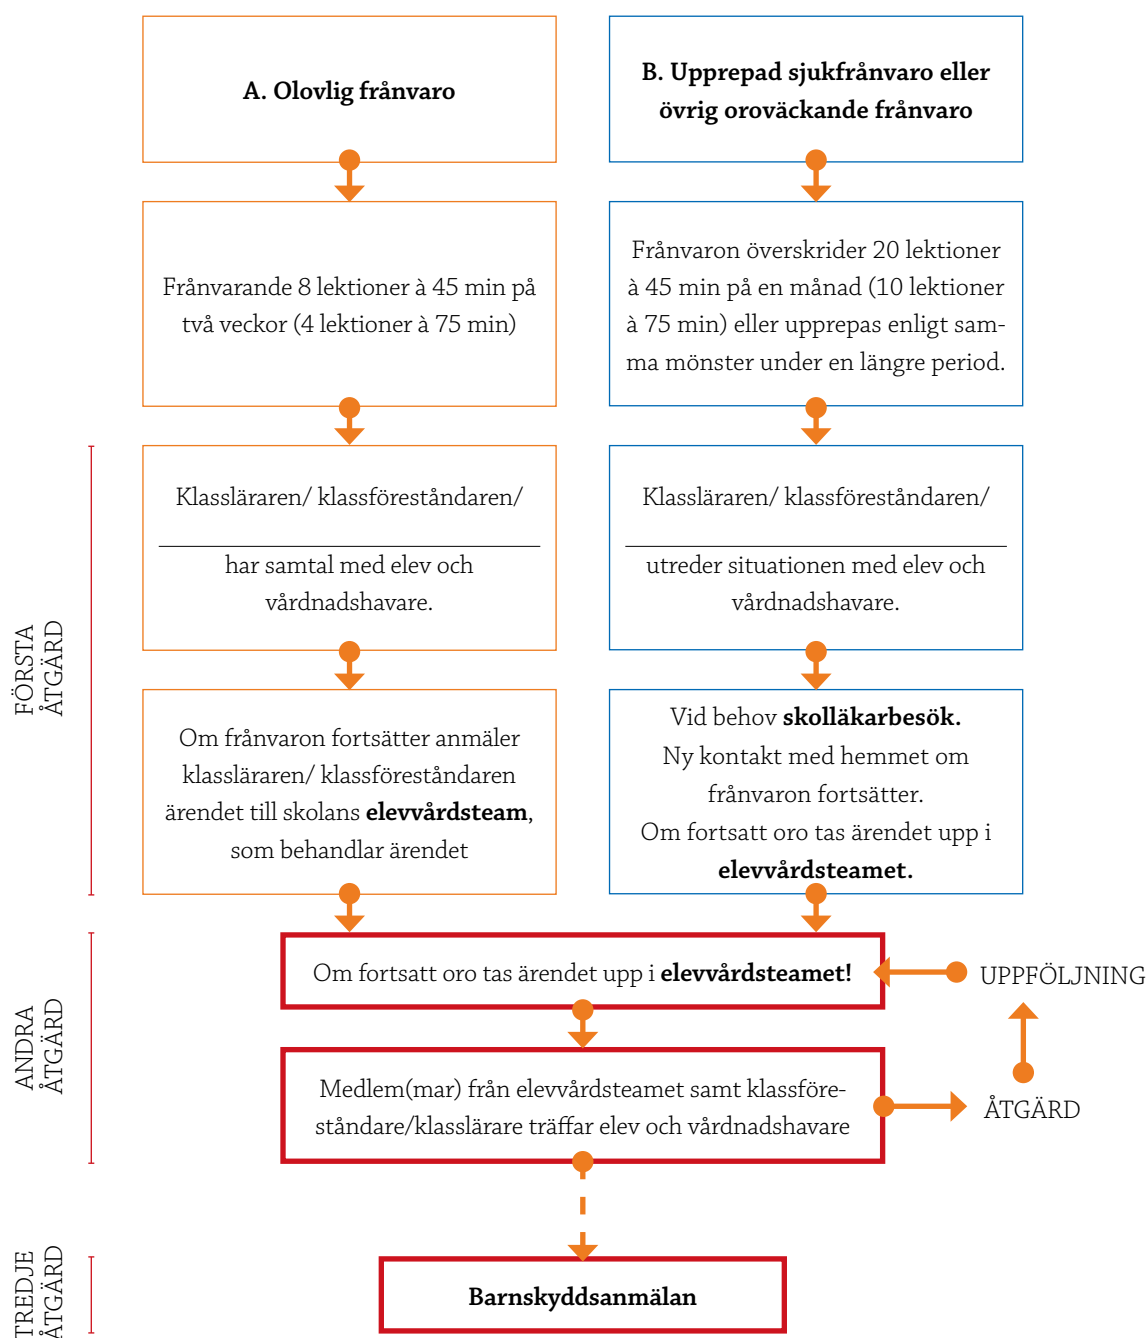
A. Olovlig frånvaro

B. Upprepad sjukfrånvaro eller övrig oroväckande frånvaro

Frånvarande 8 lektioner à 45 min på två veckor (4 lektioner à 75 min)

Frånvaron överskrider 20 lektioner à 45 min på en månad (10 lektioner à 75 min) eller upprepas enligt samma mönster under en längre period.

FÖRSTA ÅTGÄRD

Klassläraren/ klassföreståndaren/

har samtal med elev och vårdnadshavare.

Klassläraren/ klassföreståndaren/

utreder situationen med elev och vårdnadshavare.

Om frånvaron fortsätter anmäler klassläraren/ klassföreståndaren ärendet till skolans **elevvårdsteam**, som behandlar ärendet

Vid behov **skolläkarbesök.** Ny kontakt med hemmet om frånvaron fortsätter. Om fortsatt oro tas ärendet upp i **elevvårdsteamet.**

ANDRA ÅTGÄRD

Om fortsatt oro tas ärendet upp i **elevvårdsteamet!**

UPPFÖLJNING

Medlem(mar) från elevvårdsteamet samt klassföreståndare/klasslärare träffar elev och vårdnadshavare

ÅTGÄRD

TREDJE ÅTGÄRD

**Barnskyddsanmälan**